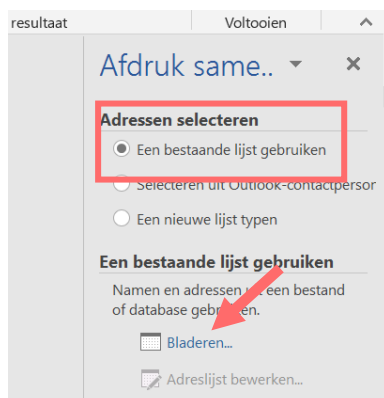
resultaat

Voltooien

Afdruk same..

Adressen selecteren

Een bestaande lijst gebruiken

Selecteren uit Outlook-contactpersor

Een nieuwe lijst typen

Een bestaande lijst gebruiken

Namen en adressen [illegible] een bestand of database gebr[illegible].

Bladeren...

Adreslijst bewerken...